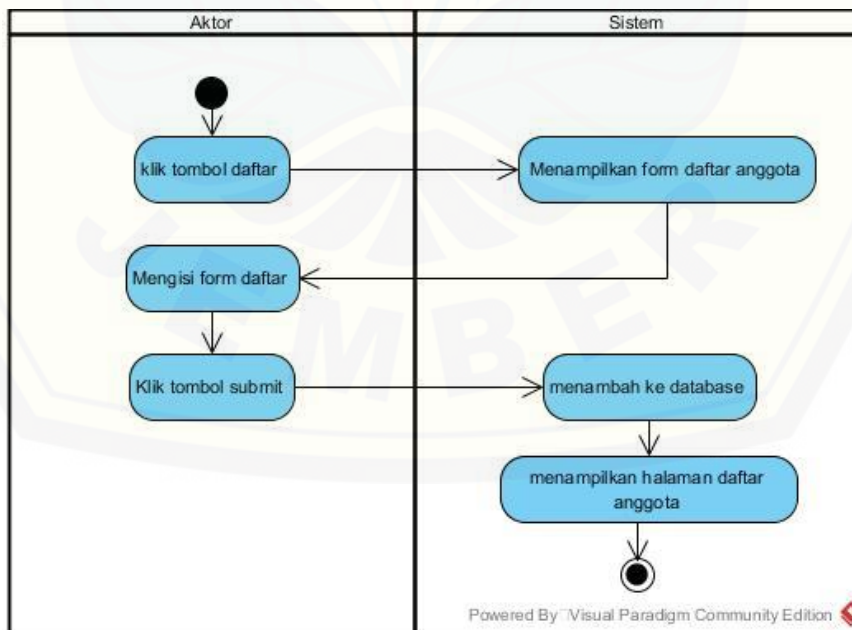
| Aktor | Sistem |
|---|---|
| klik tombol daftar | Menampilkan form daftar anggota |
| Mengisi form daftar | |
| Klik tombol submit | menambah ke database |
| | menampilkan halaman daftar anggota |

Powered By Visual Paradigm Community Edition

JEMBER